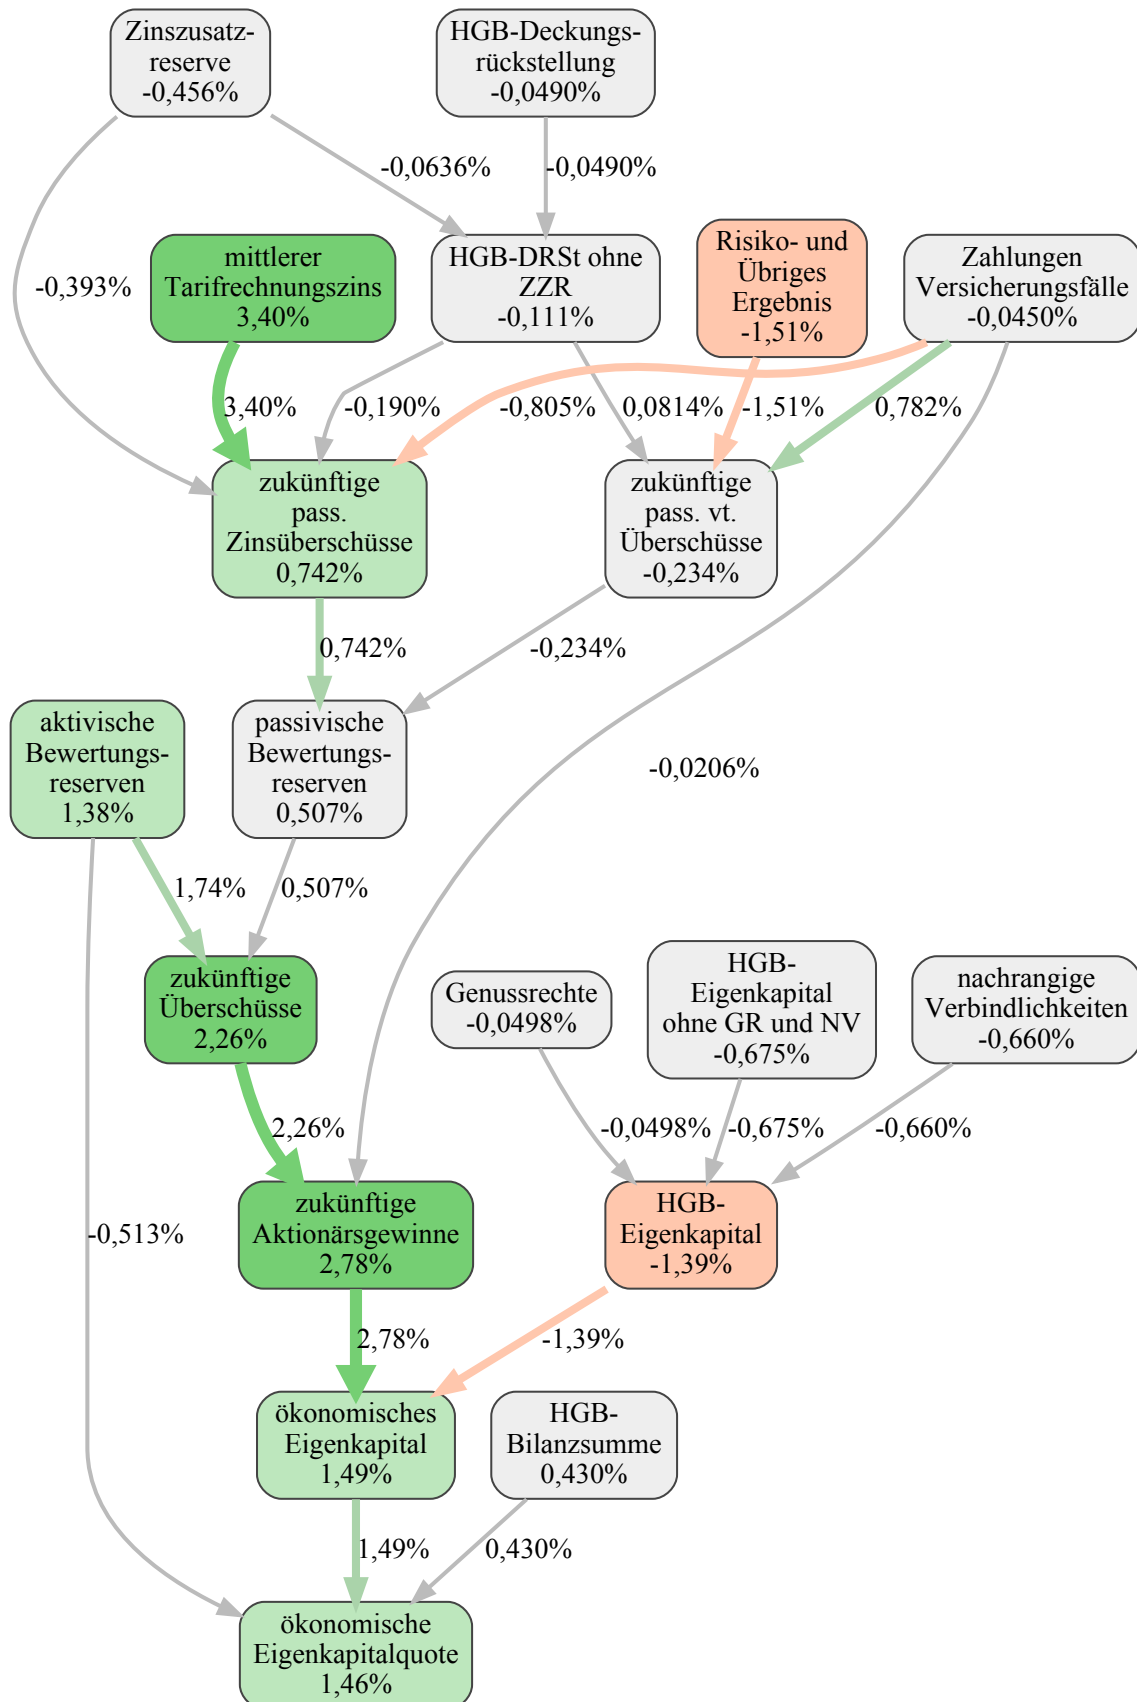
Zinszusatzreserve
-0,456%

HGB-Deckungsrückstellung
-0,0490%

-0,0636%

-0,0490%

-0,393%

mittlerer Tarifrechnungszins
3,40%

HGB-DRSt ohne ZZR
-0,111%

Risiko- und Übriges Ergebnis
-1,51%

Zahlungen Versicherungsfälle
-0,0450%

3,40%

-0,190%

-0,805%

0,0814%

-1,51%

0,782%

zukünftige pass. Zinsüberschüsse
0,742%

zukünftige pass. vt. Überschüsse
-0,234%

0,742%

-0,234%

aktivische Bewertungsreserven
1,38%

passivische Bewertungsreserven
0,507%

-0,0206%

1,74%

0,507%

zukünftige Überschüsse
2,26%

Genussrechte
-0,0498%

HGB-Eigenkapital ohne GR und NV
-0,675%

nachrangige Verbindlichkeiten
-0,660%

2,26%

-0,0498%

-0,675%

-0,660%

-0,513%

zukünftige Aktionärsgewinne
2,78%

HGB-Eigenkapital
-1,39%

2,78%

-1,39%

ökonomisches Eigenkapital
1,49%

HGB-Bilanzsumme
0,430%

1,49%

0,430%

ökonomische Eigenkapitalquote
1,46%